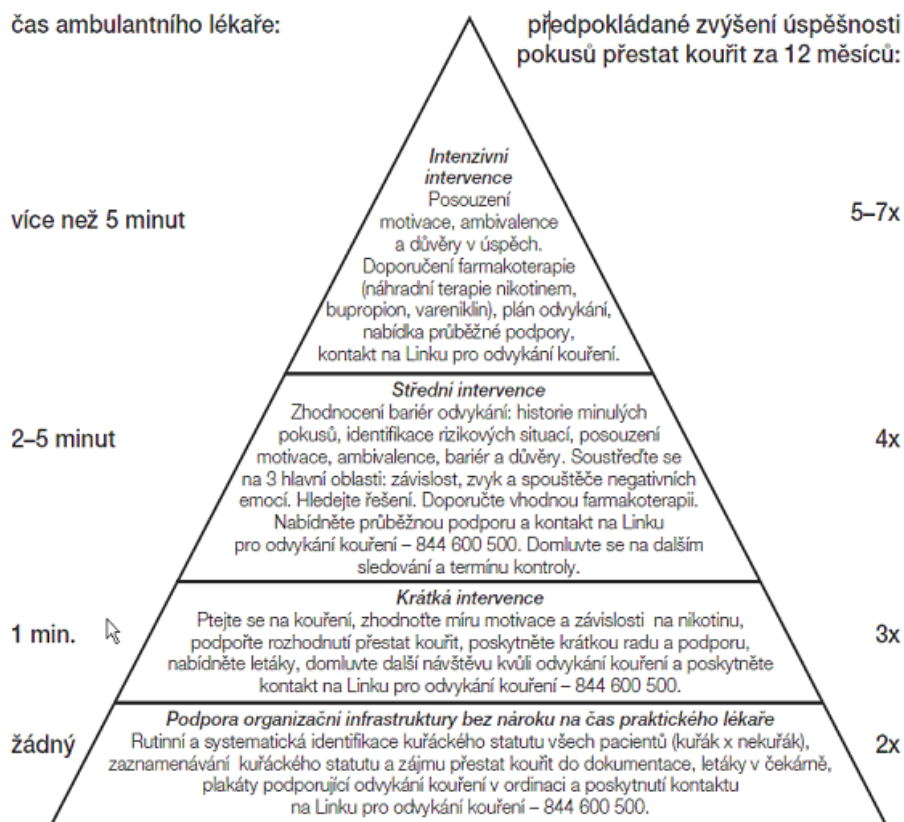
čas ambulantního lékaře:

předpokládané zvýšení úspěšnosti pokusů přestat kouřit za 12 měsíců:

více než 5 minut

Intenzivní intervence
Posouzení motivace, ambivalence a důvěry v úspěch. Doporučení farmakoterapie (náhradní terapie nikotinem, bupropion, vareniklin), plán odvykání, nabídka průběžné podpory, kontakt na Linku pro odvykání kouření.

5–7x

2–5 minut

Střední intervence
Zhodnocení bariér odvykání: historie minulých pokusů, identifikace rizikových situací, posouzení motivace, ambivalence, bariér a důvěry. Soustřeďte se na 3 hlavní oblasti: závislost, zvyk a spouštěče negativních emocí. Hledejte řešení. Doporučte vhodnou farmakoterapii. Nabídněte průběžnou podporu a kontakt na Linku pro odvykání kouření – 844 600 500. Domluvte se na dalším sledování a termínu kontroly.

4x

1 min.

Krátká intervence
Ptejte se na kouření, zhodnoťte míru motivace a závislosti na nikotinu, podpořte rozhodnutí přestat kouřit, poskytněte krátkou radu a podporu, nabídněte letáky, domluvte další návštěvu kvůli odvykání kouření a poskytněte kontakt na Linku pro odvykání kouření – 844 600 500.

3x

žádný

Podpora organizační infrastruktury bez nároku na čas praktického lékaře
Rutinní a systematická identifikace kuřáckého statutu všech pacientů (kuřák x nekuřák), zaznamenávání kuřáckého statutu a zájmu přestat kouřit do dokumentace, letáky v čekárně, plakáty podporující odvykání kouření v ordinaci a poskytnutí kontaktu na Linku pro odvykání kouření – 844 600 500.

2x